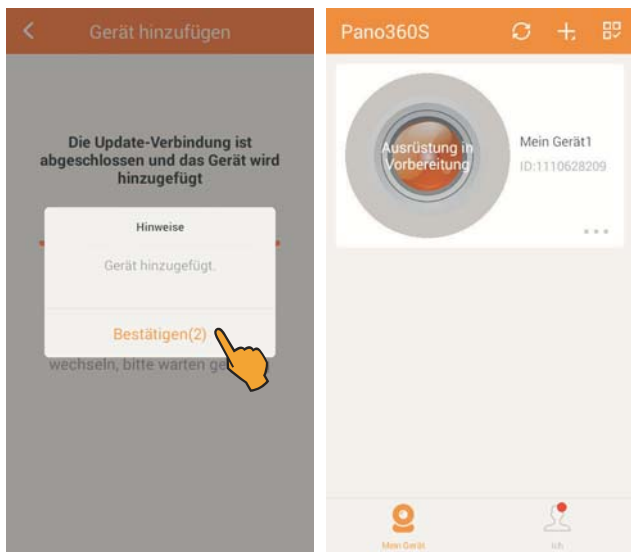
Gerät hinzufügen

Die Update-Verbindung ist abgeschlossen und das Gerät wird hinzugefügt

Hinweise

Gerät hinzugefügt.

Bestätigen(2)

wechseln, bitte warten ge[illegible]

Pano360S

Ausrüstung in Vorbereitung

Mein Gerät1

ID:1110628209

Mein Gerät

Ich